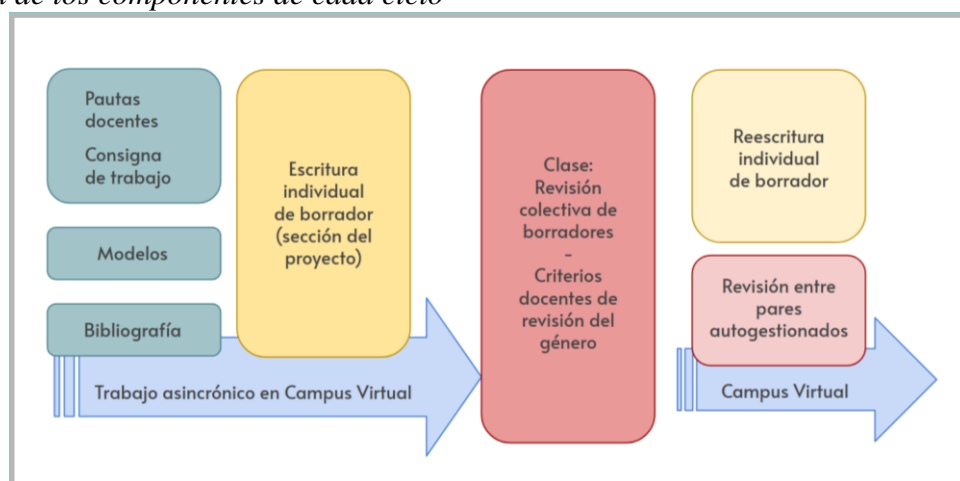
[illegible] de los componentes de cada ciclo

Pautas docentes
Consigna de trabajo

Modelos

Bibliografía

Escritura individual de borrador (sección del proyecto)

Trabajo asincrónico en Campus Virtual

Clase: Revisión colectiva de borradores
-
Criterios docentes de revisión del género

Reescritura individual de borrador

Revisión entre pares autogestionados

Campus Virtual